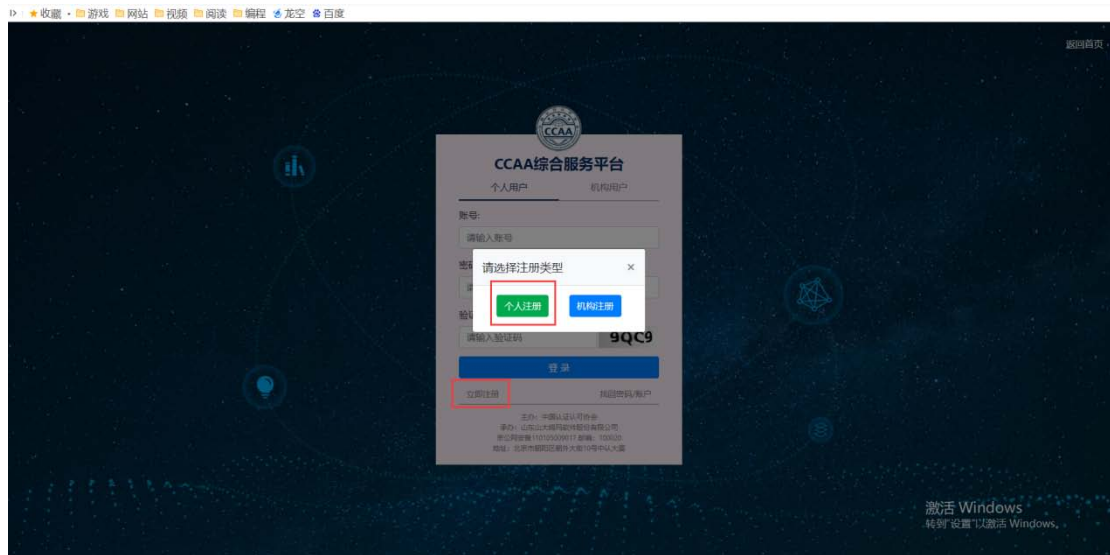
收藏 · 游戏 网站 视频 阅读 编程 龙空 百度

返回首页

CCAA

CCAA综合服务平台

个人用户 机构用户

账号:

请输入账号

密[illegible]

请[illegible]

请选择注册类型 ×

个人注册 机构注册

验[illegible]

请输入验证码 9QC9

登录

立即注册 找回密码/账户

主办：中国认证认可协会
承办：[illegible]
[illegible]
地址：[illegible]

激活 Windows
转到"设置"以激活 Windows。